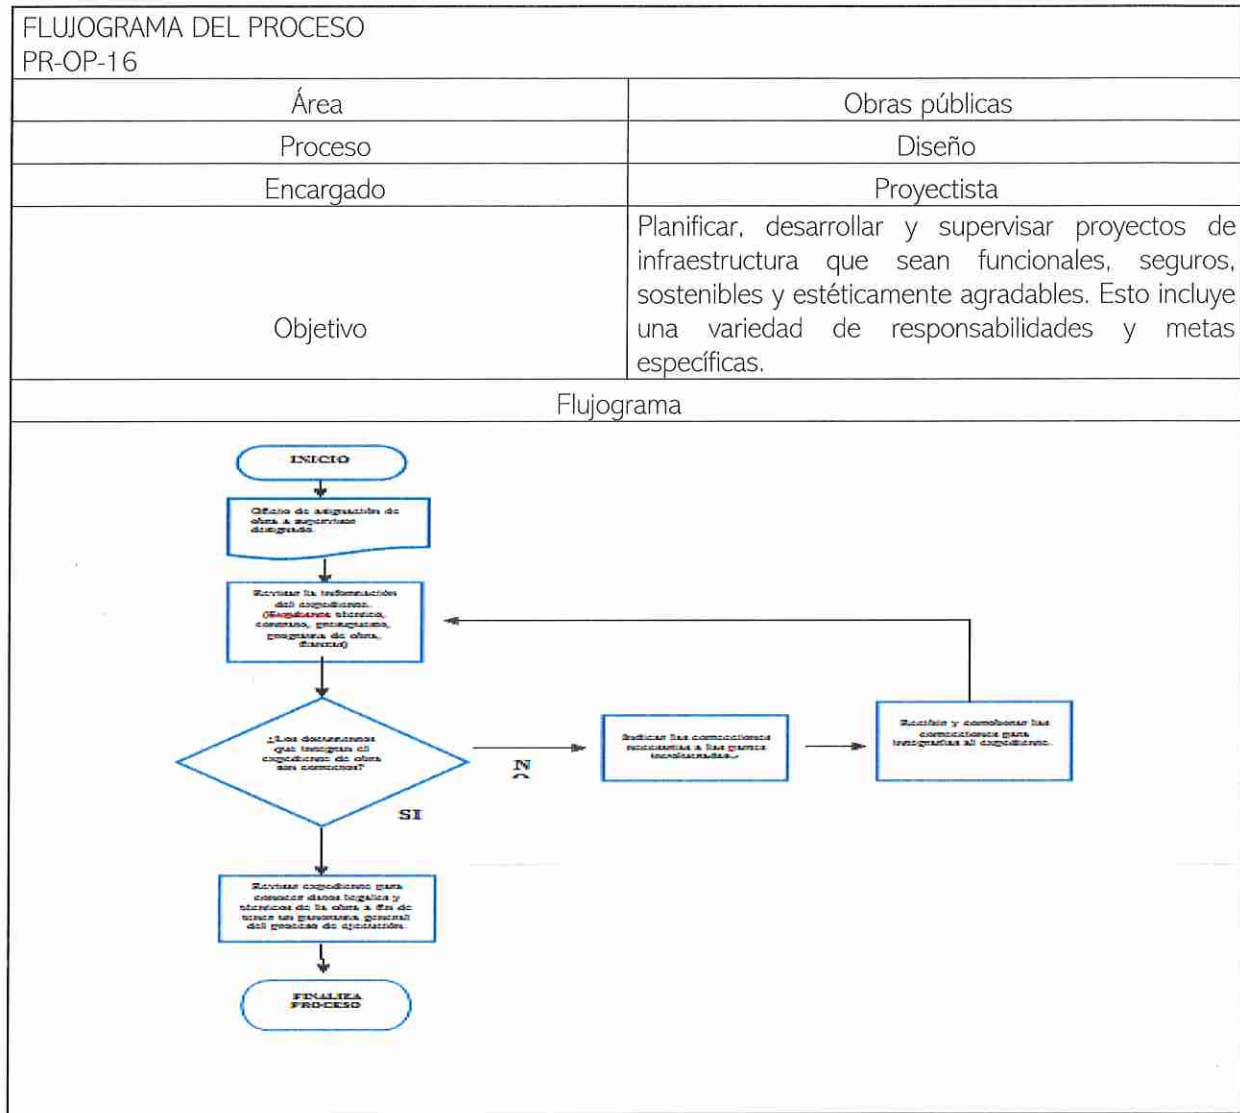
FLUJOGRAMA DEL PROCESO
PR-OP-16

| Área | Obras públicas |
|---|---|
| Proceso | Diseño |
| Encargado | Proyectista |
| Objetivo | Planificar, desarrollar y supervisar proyectos de infraestructura que sean funcionales, seguros, sostenibles y estéticamente agradables. Esto incluye una variedad de responsabilidades y metas específicas. |

Flujograma

INICIO

Oficio de asignación de obra a supervisor designado.

Revisar la información del expediente. (Expediente técnico, contrato, presupuesto, programa de obra, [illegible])

¿Los documentos que integran el expediente de obra son correctos?

NO

Indicar las correcciones necesarias a las partes involucradas.

Recibir y comprobar las correcciones para integrarlas al expediente.

SI

Revisar expediente para conocer datos legales y técnicos de la obra a fin de tener un panorama general del proceso de ejecución.

FINALIZA PROCESO